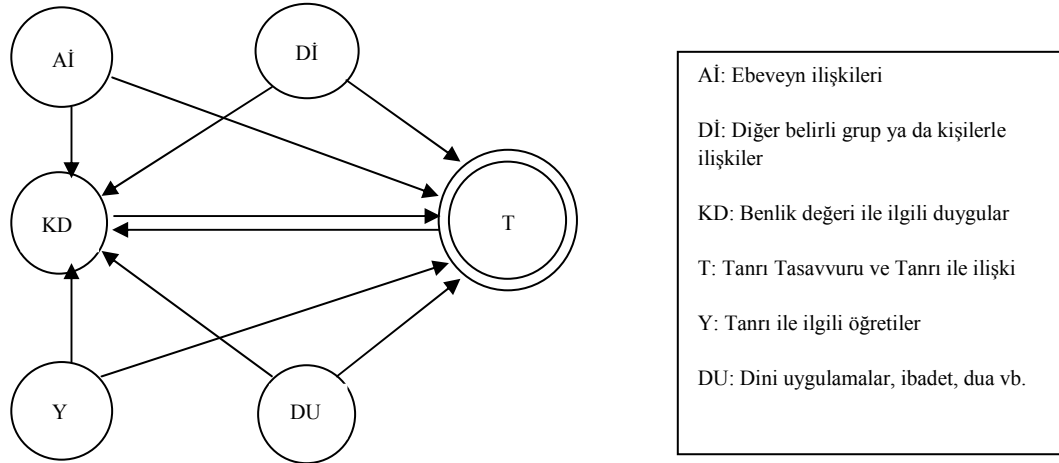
Aİ

Dİ

KD

T

Y

DU

Aİ: Ebeveyn ilişkileri

Dİ: Diğer belirli grup ya da kişilerle ilişkiler

KD: Benlik değeri ile ilgili duygular

T: Tanrı Tasavvuru ve Tanrı ile ilişki

Y: Tanrı ile ilgili öğretiler

DU: Dini uygulamalar, ibadet, dua vb.